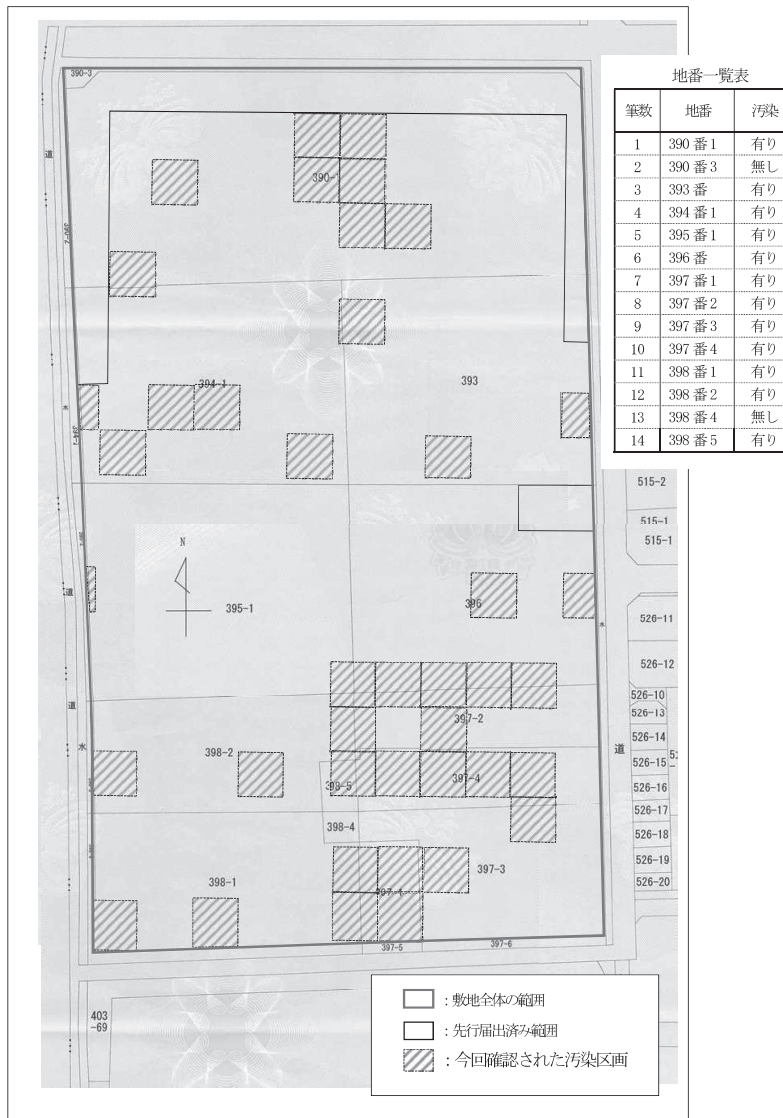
地番一覧表

| 筆数 | 地番 | 汚染 |
|---|---|---|
| 1 | 390 番 1 | 有り |
| 2 | 390 番 3 | 無し |
| 3 | 393 番 | 有り |
| 4 | 394 番 1 | 有り |
| 5 | 395 番 1 | 有り |
| 6 | 396 番 | 有り |
| 7 | 397 番 1 | 有り |
| 8 | 397 番 2 | 有り |
| 9 | 397 番 3 | 有り |
| 10 | 397 番 4 | 有り |
| 11 | 398 番 1 | 有り |
| 12 | 398 番 2 | 有り |
| 13 | 398 番 4 | 無し |
| 14 | 398 番 5 | 有り |

390-3
道
390-2
390-1
394-1
393
394-1
N
395-1
396
道
水
道
398-2
398-5
397-2
397-4
398-4
398-1
397-1
397-3
397-5
397-6
515-2
515-1
515-1
526-11
526-12
526-10
526-13
526-14
526-15
526-16
526-17
526-18
526-19
526-20
道
403
-69

：敷地全体の範囲
：先行届出済み範囲
：今回確認された汚染区画